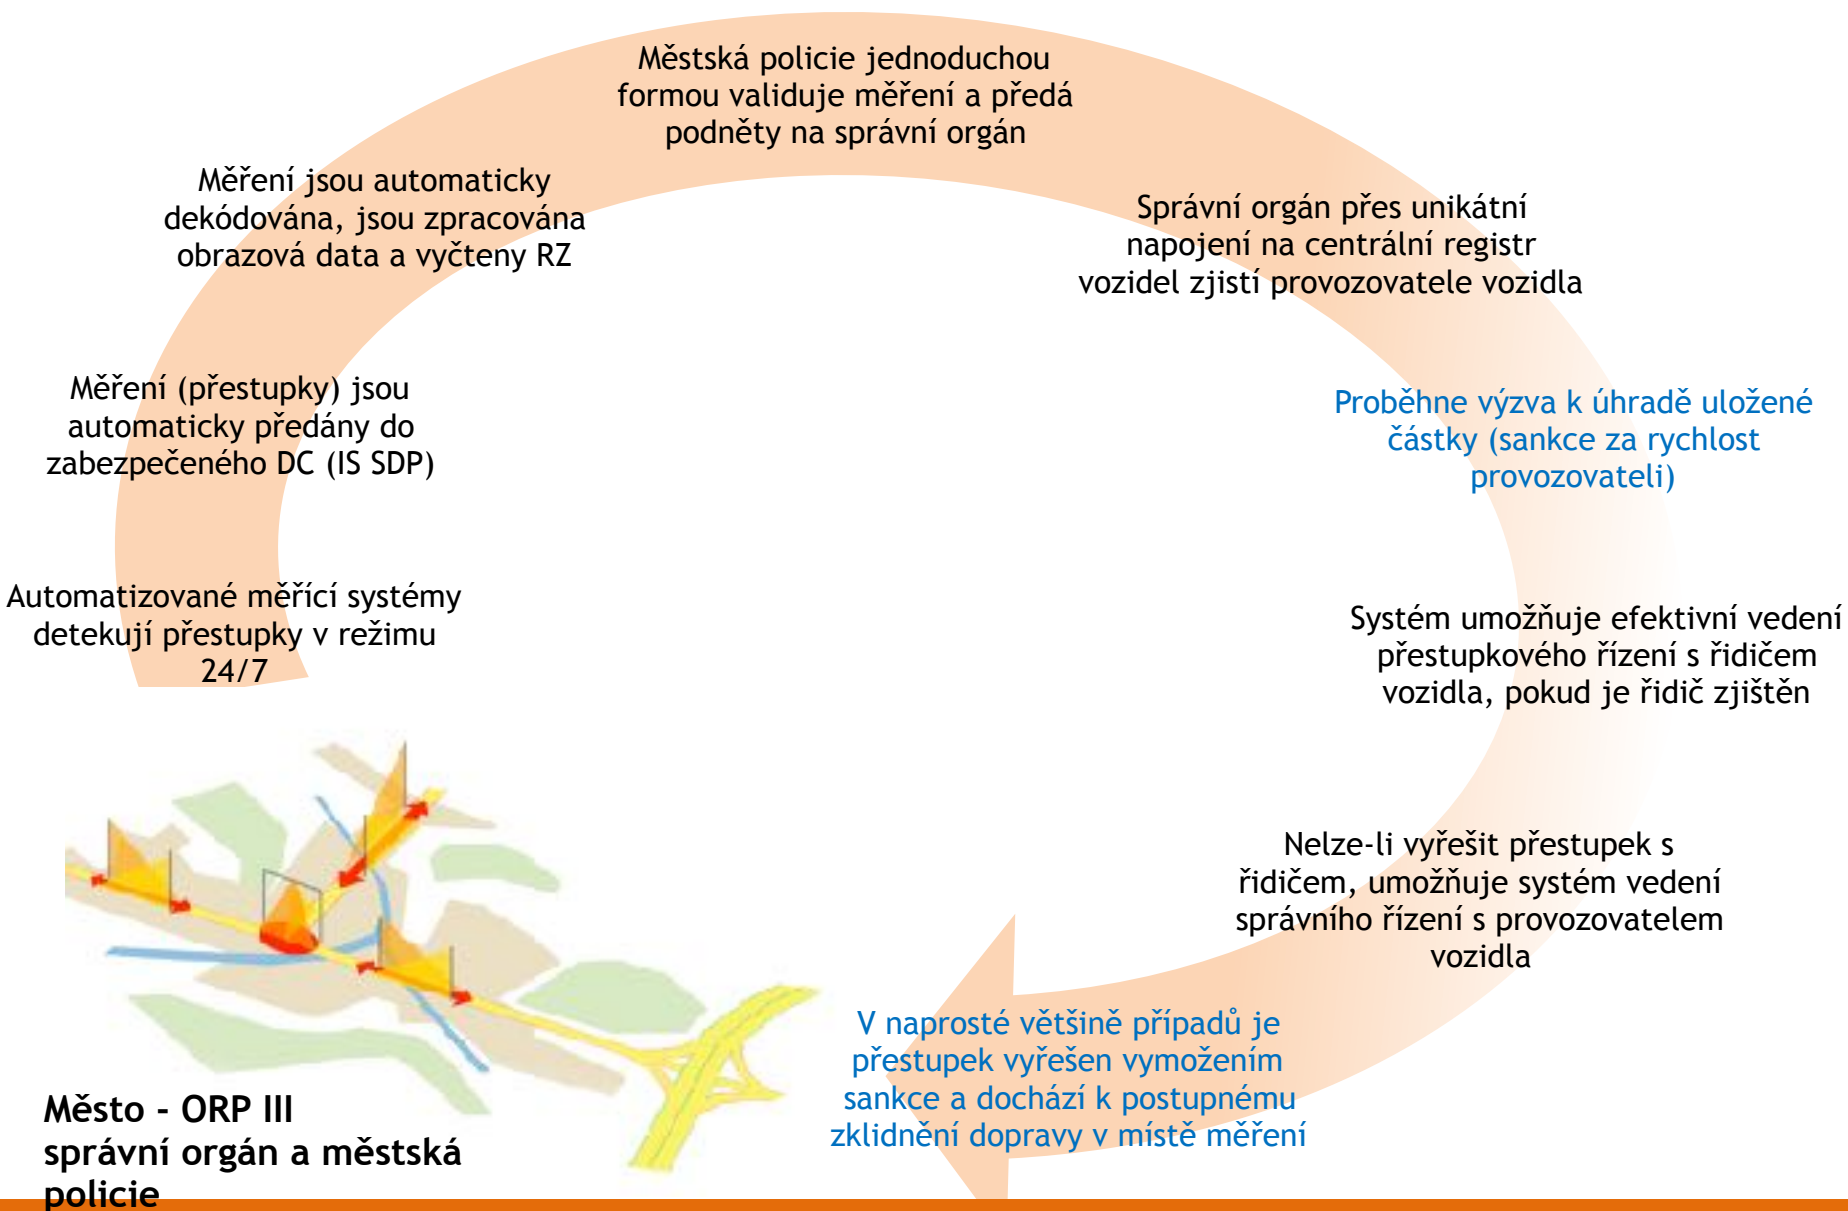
Městská policie jednoduchou formou validuje měření a předá podněty na správní orgán

Měření jsou automaticky dekódována, jsou zpracována obrazová data a vyčteny RZ

Správní orgán přes unikátní napojení na centrální registr vozidel zjistí provozovatele vozidla

Měření (přestupky) jsou automaticky předány do zabezpečeného DC (IS SDP)

Proběhne výzva k úhradě uložené částky (sankce za rychlost provozovateli)

Automatizované měřící systémy detekují přestupky v režimu 24/7

Systém umožňuje efektivní vedení přestupkového řízení s řidičem vozidla, pokud je řidič zjištěn

Nelze-li vyřešit přestupek s řidičem, umožňuje systém vedení správního řízení s provozovatelem vozidla

V naprosté většině případů je přestupek vyřešen vymožením sankce a dochází k postupnému zklidnění dopravy v místě měření

Město - ORP III
správní orgán a městská policie